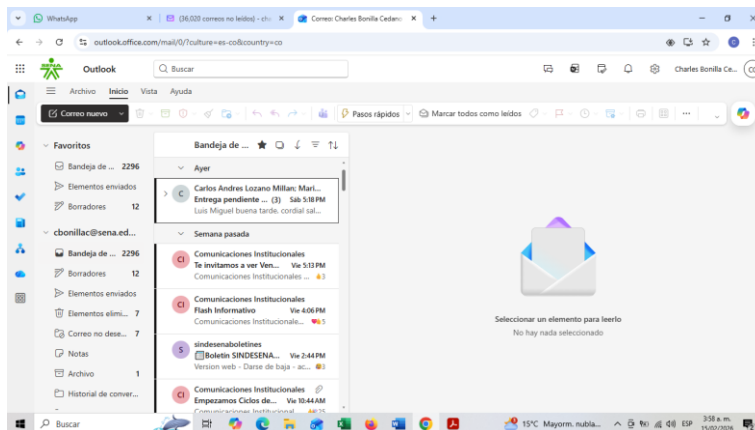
WhatsApp
(36,020 correos no leídos) - ch
Correo: Charles Bonilla Cedano
outlook.office.com/mail/0/?culture=es-co&country=co
Outlook
Buscar
Charles Bonilla Ce...
Archivo Inicio Vista Ayuda
Correo nuevo
Pasos rápidos
Marcar todos como leídos
Favoritos
Bandeja de ... 2296
Elementos enviados
Borradores 12
cbonillac@sena.ed...
Bandeja de ... 2296
Borradores 12
Elementos enviados
Elementos elimi... 7
Correo no dese... 7
Notas
Archivo 1
Historial de conver...
Bandeja de ...
Ayer
Carlos Andres Lozano Millan; Mari...
Entrega pendiente ... (3) Sab 5:18 PM
Luis Miguel buena tarde. cordial sal...
Semana pasada
Comunicaciones Institucionales
Te invitamos a ver Ven... Vie 5:13 PM
Comunicaciones Institucionales ... 3
Comunicaciones Institucionales
Flash Informativo Vie 4:06 PM
Comunicaciones Institucionale... 5
sindesenaboletines
Boletín SINDESENA... Vie 2:44 PM
Version web - Darse de baja - ac... 3
Comunicaciones Institucionales
Empezamos Ciclos de... Vie 10:44 AM
Comunicaciones Institucional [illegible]
Seleccionar un elemento para leerlo
No hay nada seleccionado
Buscar
15°C Mayorm. nubla...
ESP
3:58 a. m.
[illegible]